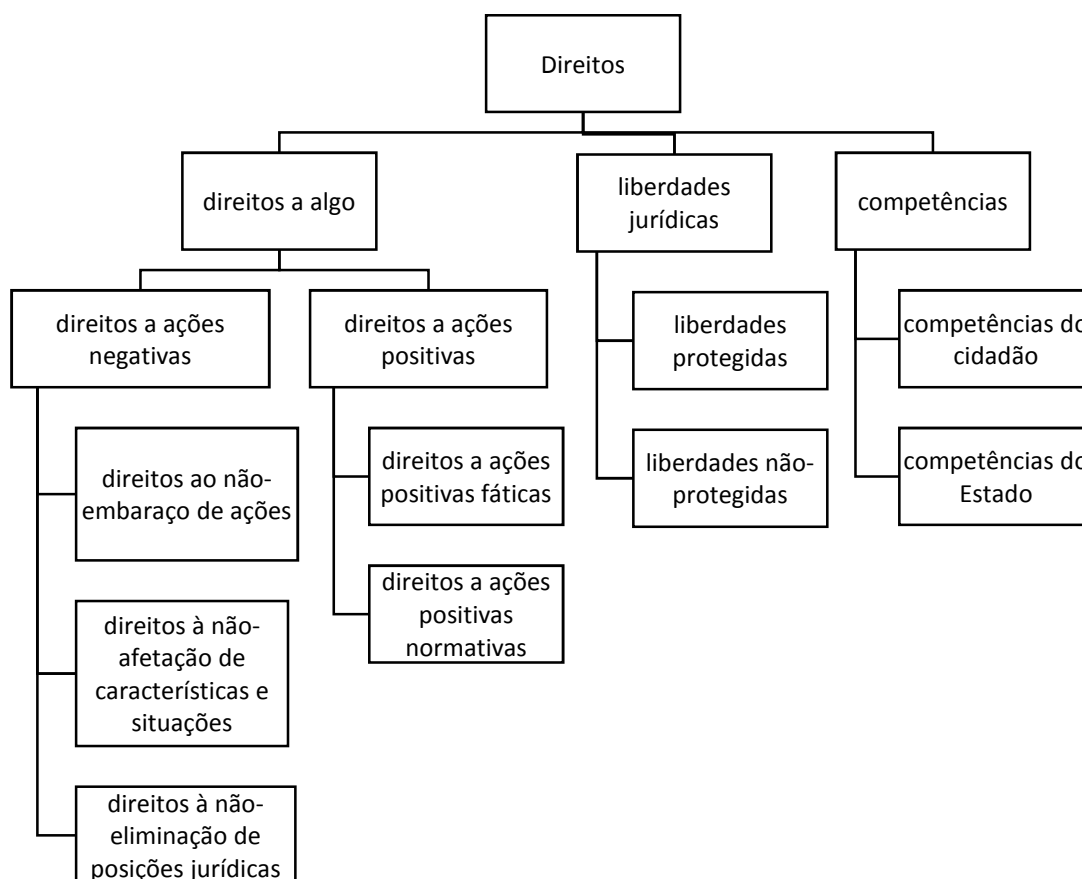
Direitos

direitos a algo

liberdades jurídicas

competências

direitos a ações negativas

direitos a ações positivas

liberdades protegidas

liberdades não-protegidas

competências do cidadão

competências do Estado

direitos ao não-embaraço de ações

direitos à não-afetação de características e situações

direitos à não-eliminação de posições jurídicas

direitos a ações positivas fáticas

direitos a ações positivas normativas